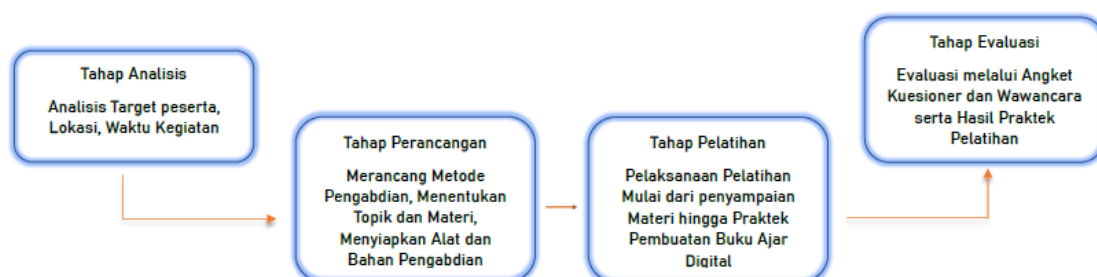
Tahap Analisis

Analisis Target peserta, Lokasi, Waktu Kegiatan

Tahap Perancangan

Merancang Metode Pengabdian, Menentukan Topik dan Materi, Menyiapkan Alat dan Bahan Pengabdian

Tahap Pelatihan

Pelaksanaan Pelatihan Mulai dari penyampaian Materi hingga Praktek Pembuatan Buku Ajar Digital

Tahap Evaluasi

Evaluasi melalui Angket Kuesioner dan Wawancara serta Hasil Praktek Pelatihan